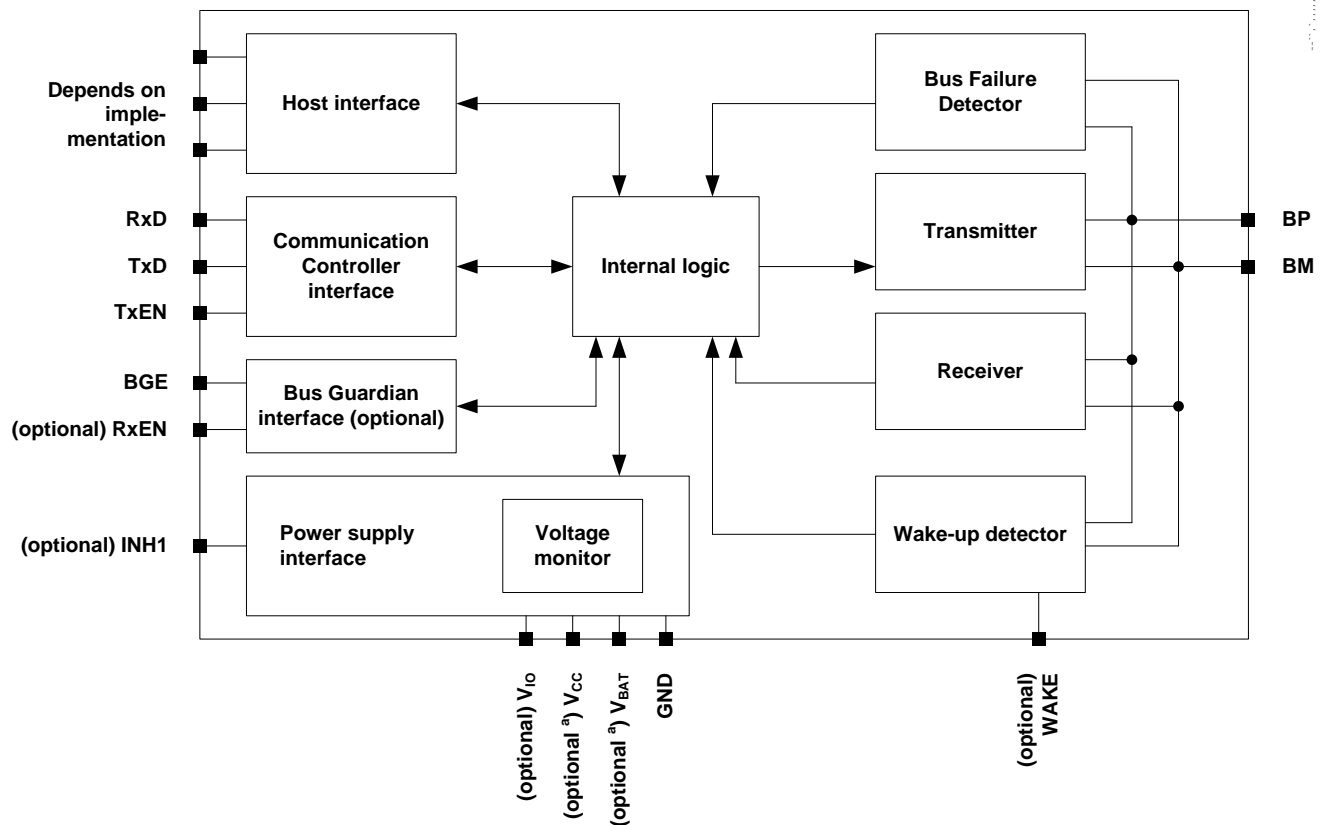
Depends on implementation

Host interface

Bus Failure Detector

RxD

TxD

TxEN

Communication Controller interface

Internal logic

Transmitter

BP

BM

BGE

(optional) RxEN

Bus Guardian interface (optional)

Receiver

(optional) INH1

Power supply interface

Voltage monitor

Wake-up detector

(optional) $V_{IO}$

(optional $^{a}$) $V_{CC}$

(optional $^{a}$) $V_{BAT}$

GND

(optional) WAKE